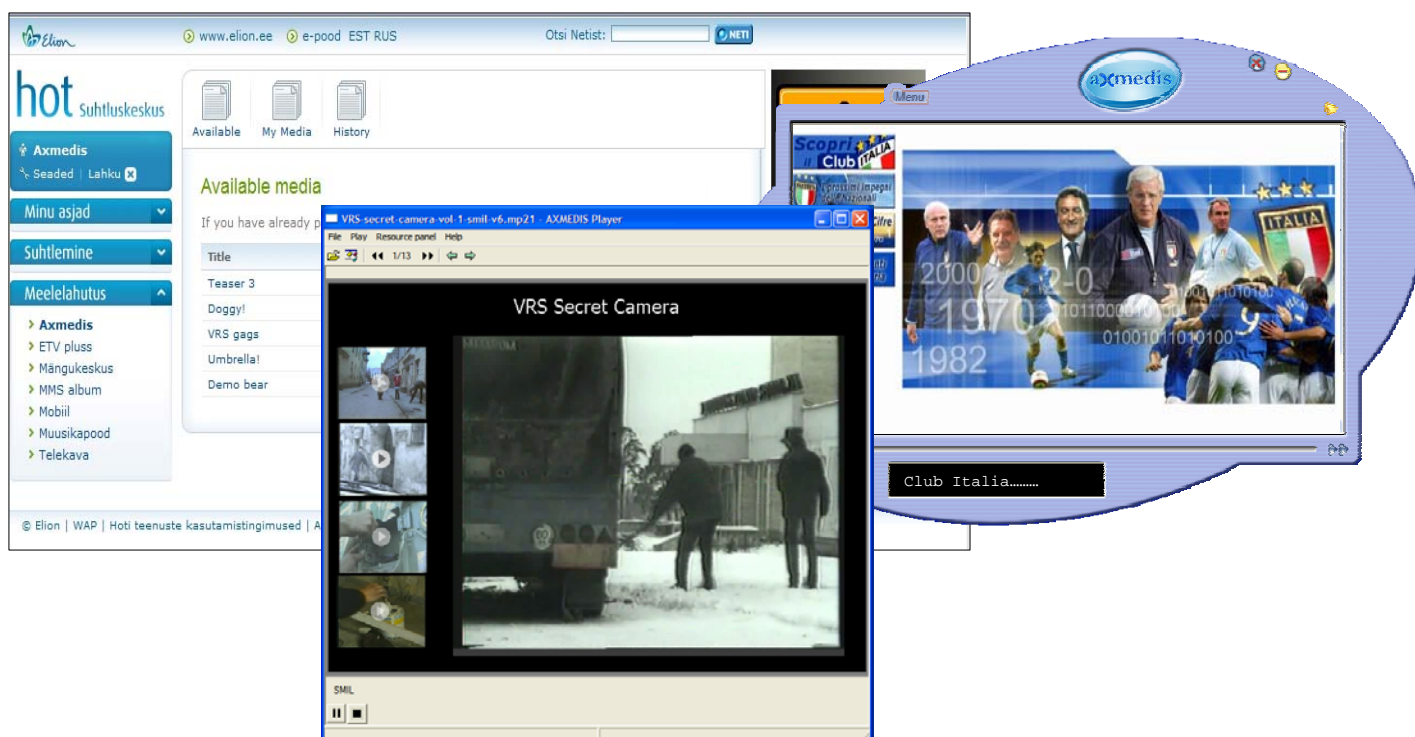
Elion www.elion.ee e-pood EST RUS Otsi Netist: NETI

hot Suhtluskeskus

Axmedis
Seaded | Lahku

Minu asjad

Suhtlemine

Meelelahutus
Axmedis
ETV pluss
Mängukeskus
MMS album
Mobiil
Muusikapood
Telekava

Available My Media History

Available media

If you have already p

| Title |
|---|
| Teaser 3 |
| Doggy! |
| VRS gags |
| Umbrella! |
| Demo bear |

© Elion | WAP | Hoti teenuste kasutamistingimused | A

VRS-secret-camera-vol-1-smil-v6.mp21 - AXMEDIS Player
File Play Resource panel Help
1/13

VRS Secret Camera

SMIL

axmedis
Menu

Scopri il Club Italia
I prossimi impegni delle Nazionali
Cifre

2000 2-0 1970 1982 01011000 0100101 010010110100 ITALIA

Club Italia………